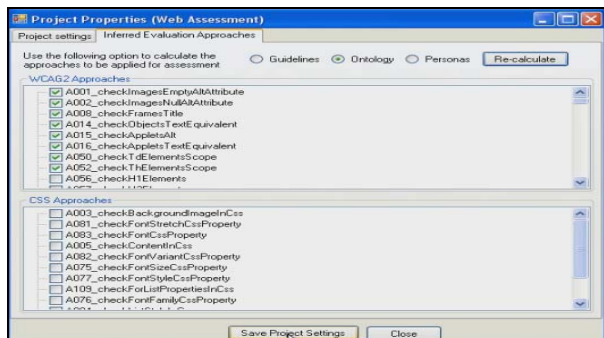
Project Properties (Web Assessment)

Project settings | Inferred Evaluation Approaches

Use the following option to calculate the approaches to be applied for assessment

Guidelines  Ontology  Personas  Re-calculate

WCAG2 Approaches

A001_checkImagesEmptyAltAttribute
A002_checkImagesNullAltAttribute
A008_checkFramesTitle
A014_checkObjectsTextEquivalent
A015_checkAppletsAlt
A016_checkAppletsTextEquivalent
A050_checkTdElementsScope
A052_checkThElementsScope
A056_checkH1Elements
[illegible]

CSS Approaches

A003_checkBackgroundImageInCss
A081_checkFontStretchCssProperty
A083_checkFontCssProperty
A005_checkContentInCss
A082_checkFontVariantCssProperty
A075_checkFontSizeCssProperty
A077_checkFontStyleCssProperty
A109_checkForListPropertiesInCss
A076_checkFontFamilyCssProperty
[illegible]

Save Project Settings  Close